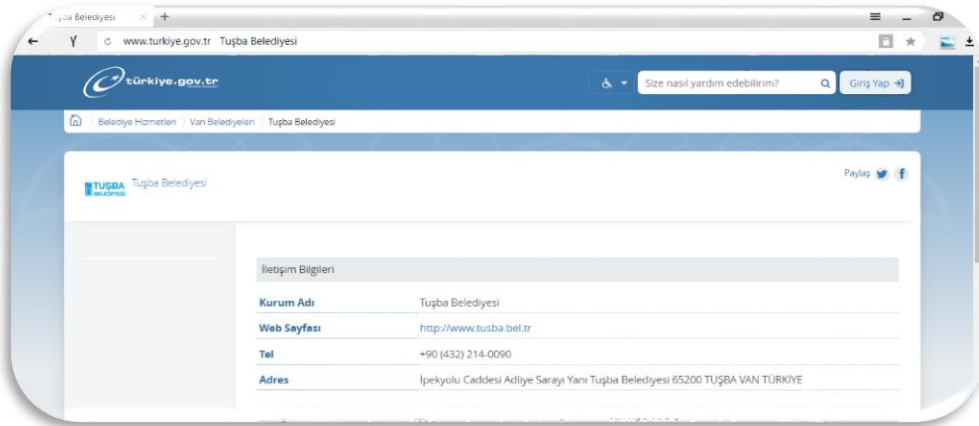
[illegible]şba Belediyesi × +

www.turkiye.gov.tr Tuşba Belediyesi

türkiye.gov.tr

Size nasıl yardım edebilirim?

Giriş Yap

Belediye Hizmetleri Van Belediyeleri Tuşba Belediyesi

TUŞBA BELEDİYESİ Tuşba Belediyesi

Paylaş

İletişim Bilgileri

| Kurum Adı | Tuşba Belediyesi |
|---|---|
| Web Sayfası | http://www.tusba.bel.tr |
| Tel | +90 (432) 214-0090 |
| Adres | İpekyolu Caddesi Adliye Sarayı Yanı Tuşba Belediyesi 65200 TUŞBA VAN TÜRKİYE |